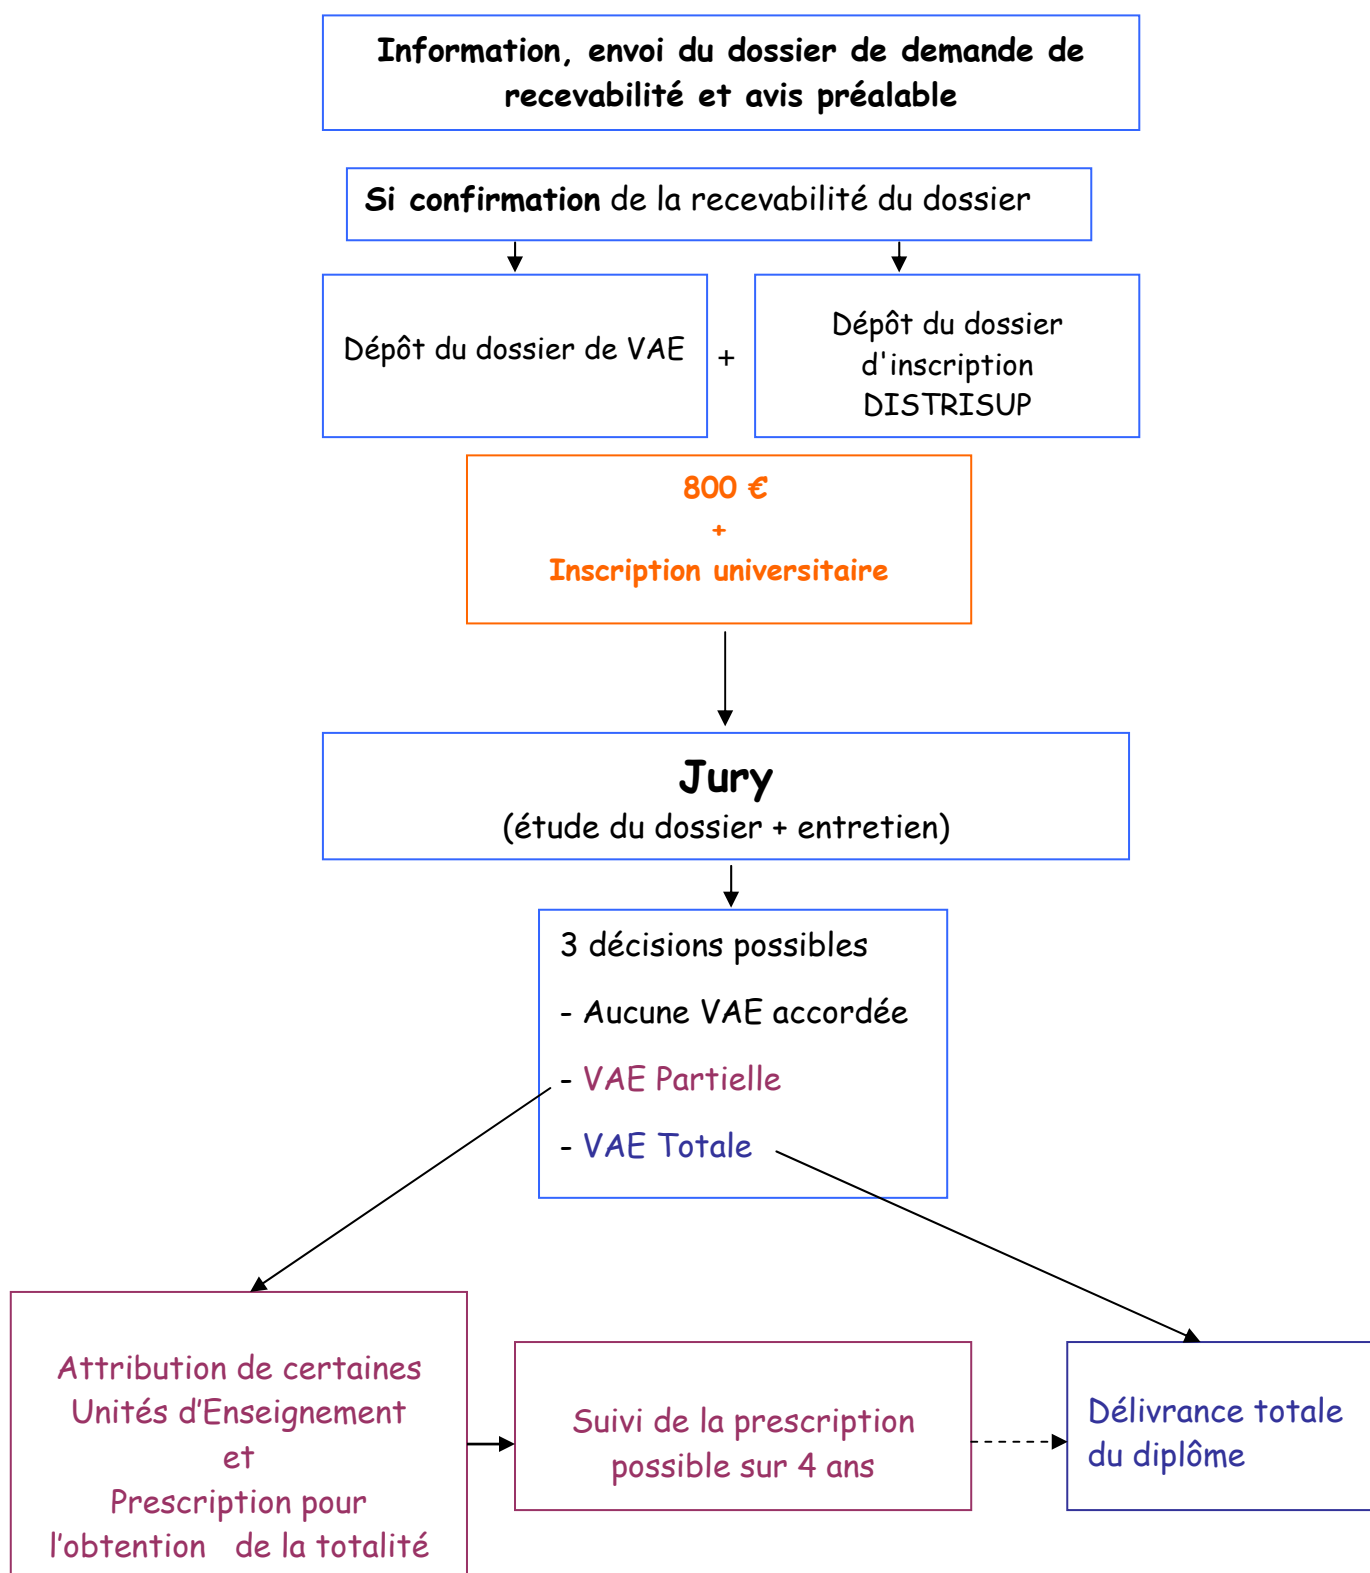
Information, envoi du dossier de demande de recevabilité et avis préalable

Si confirmation de la recevabilité du dossier

Dépôt du dossier de VAE

+

Dépôt du dossier d'inscription DISTRISUP

800 €
+
Inscription universitaire

Jury
(étude du dossier + entretien)

3 décisions possibles

- Aucune VAE accordée

- VAE Partielle

- VAE Totale

Attribution de certaines Unités d'Enseignement
et
Prescription pour l'obtention de la totalité

Suivi de la prescription possible sur 4 ans

Délivrance totale du diplôme